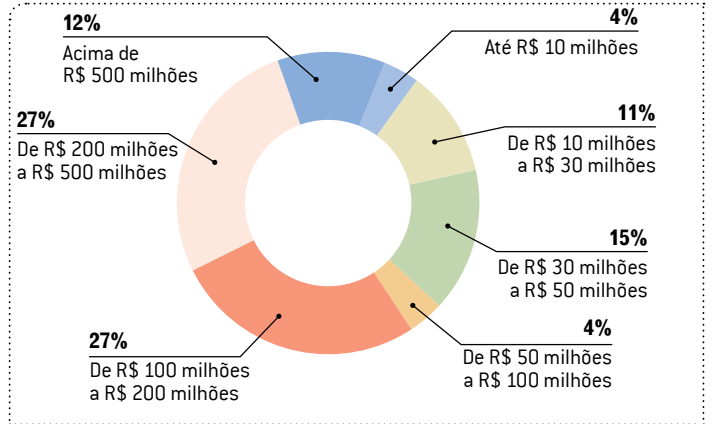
12%
Acima de
R$ 500 milhões

4%
Até R$ 10 milhões

27%
De R$ 200 milhões
a R$ 500 milhões

11%
De R$ 10 milhões
a R$ 30 milhões

15%
De R$ 30 milhões
a R$ 50 milhões

4%
De R$ 50 milhões
a R$ 100 milhões

27%
De R$ 100 milhões
a R$ 200 milhões